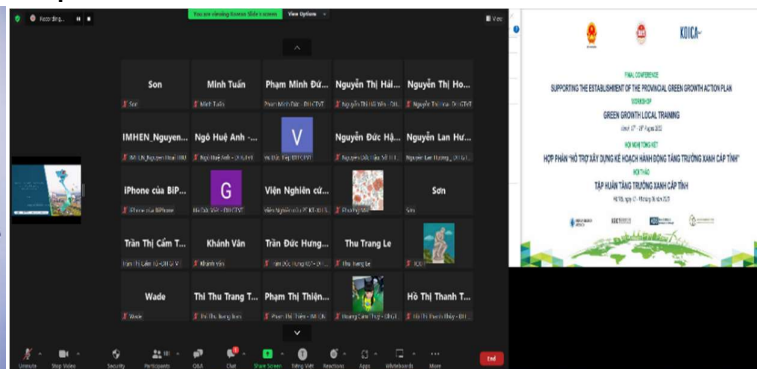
You are viewing Kieran Ellis's screen View Options

View

Son
Minh Tuấn
Phạm Minh Đứ...
Nguyễn Thị Hải...
Nguyễn Thị Ho...
IMHEN_Nguyen...
Ngô Huệ Anh -...
V
Nguyễn Đức Hậ...
Nguyễn Lan Hư...
iPhone của BIP...
G
Viện Nghiên cứ...
Sơn
Trần Thị Cẩm T...
Khánh Vân
Trần Đức Hưng...
Thu Trang Le
Wade
Thi Thu Trang T...
Phạm Thị Thiện...
Hồ Thị Thanh T...

KOICA

FINAL CONFERENCE
SUPPORTING THE ESTABLISHMENT OF THE PROVINCIAL GREEN GROWTH ACTION PLAN
WORKSHOP
GREEN GROWTH LOCAL TRAINING

HỘI NGHỊ TỔNG KẾT
HỢP PHẦN "HỖ TRỢ XÂY DỰNG KẾ HOẠCH HÀNH ĐỘNG TĂNG TRƯỞNG XANH CẤP TỈNH"
HỘI THẢO
TẬP HUẤN TĂNG TRƯỞNG XANH CẤP TỈNH

Unmute Stop Video Security Participants Q&A Chat Share Screen Tổng Việt Reactions Apps Whiteboards More End